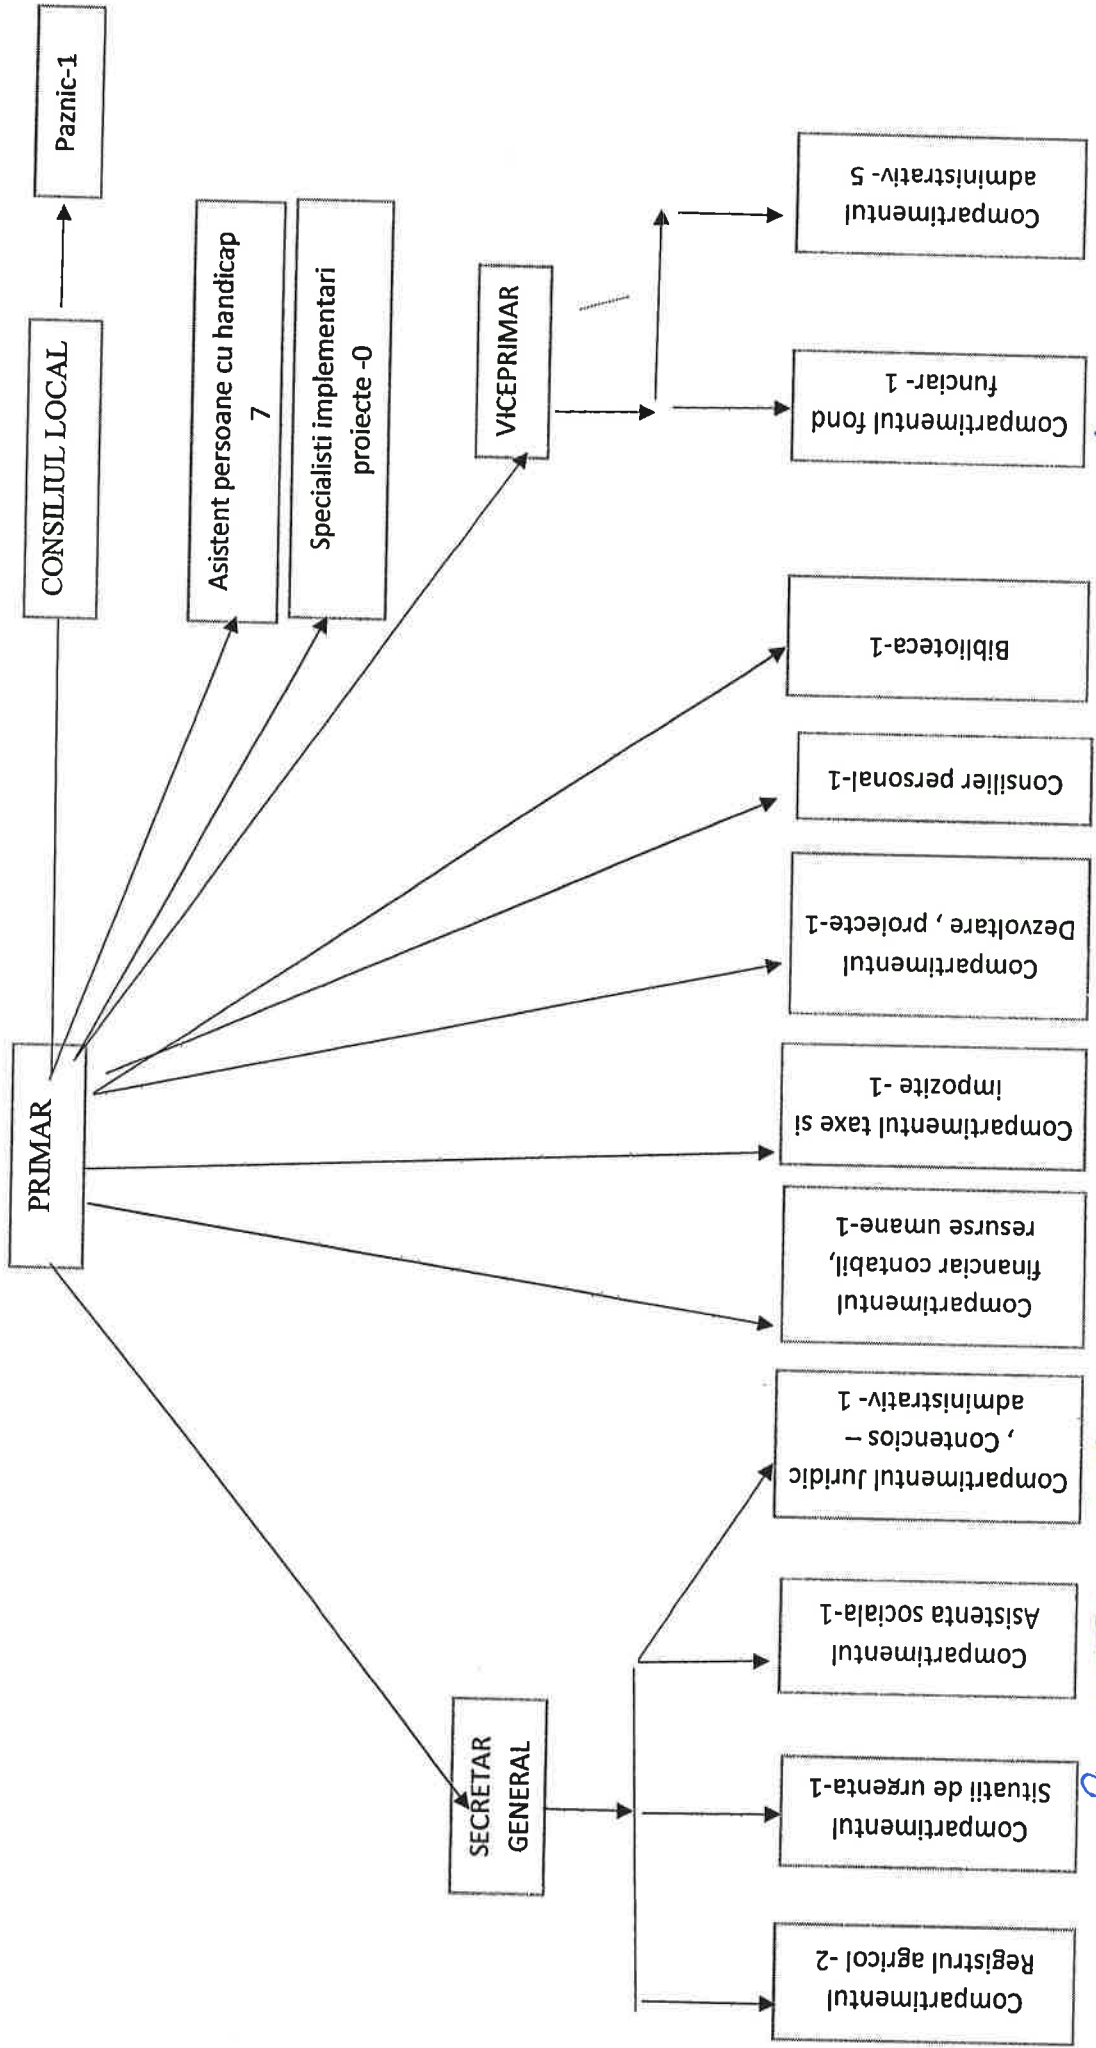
Paznic-1

CONSILIUL LOCAL

Asistent persoane cu handicap 7

Specialisti implementari proiecte -0

VICEPRIMAR

PRIMAR

SECRETAR GENERAL

Compartimentul administrativ- 5

Compartimentul fond funciar- 1

Biblioteca-1

Consilier personal-1

Compartimentul Dezvoltare , proiecte-1

Compartimentul taxe si impozite -1

Compartimentul financiar contabil, resurse umane-1

Compartimentul Juridic , Contencios – administrativ- 1

Compartimentul Asistenta sociala-1

Compartimentul Situatii de urgenta-1

Compartimentul Registrul agricol -2